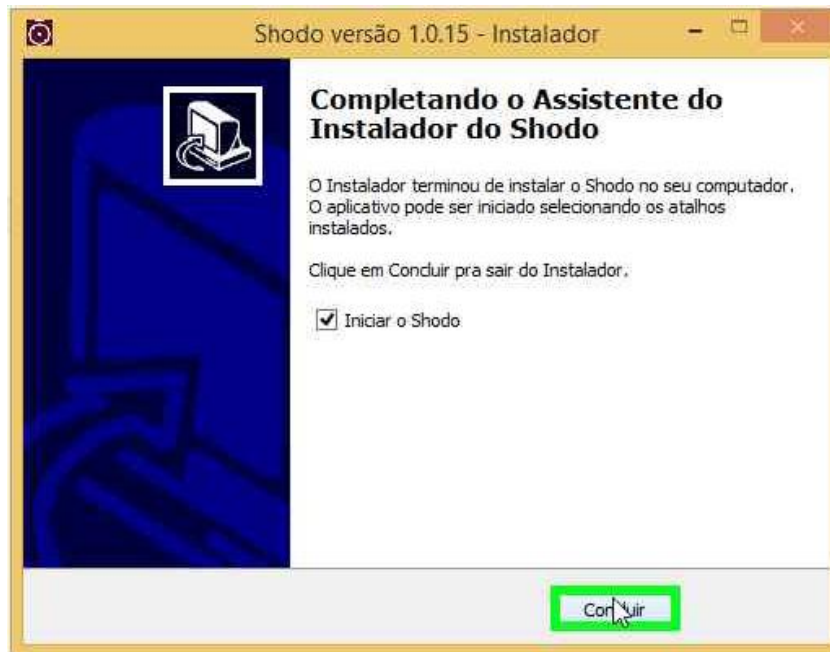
Shodo versão 1.0.15 - Instalador

Completando o Assistente do Instalador do Shodo

O Instalador terminou de instalar o Shodo no seu computador. O aplicativo pode ser iniciado selecionando os atalhos instalados.

Clique em Concluir pra sair do Instalador.

Iniciar o Shodo

Concluir